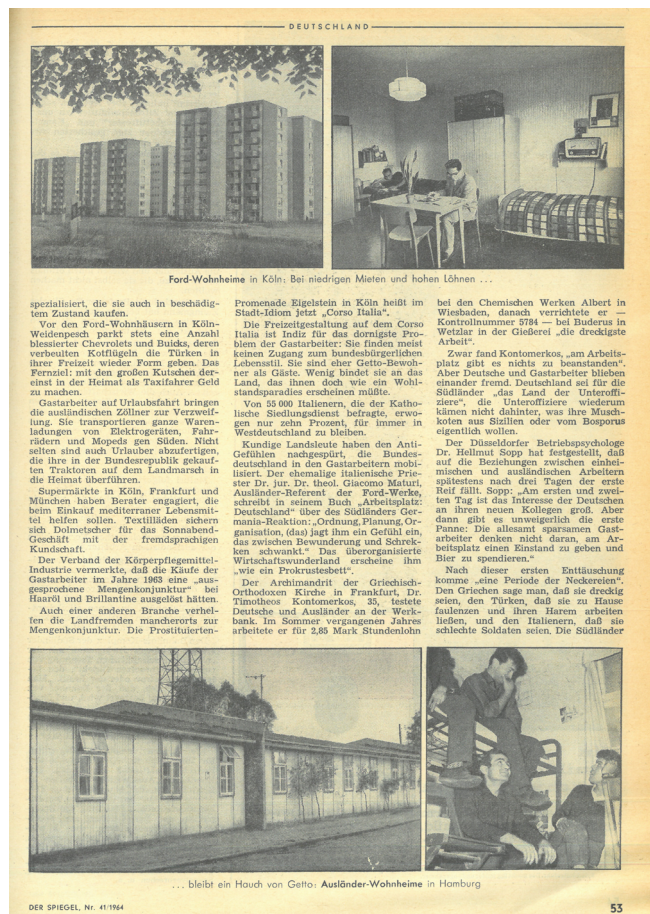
DEUTSCHLAND

Ford-Wohnheime in Köln: Bei niedrigen Mieten und hohen Löhnen ...

spezialisiert, die sie auch in beschädigtem Zustand kaufen.

Vor den Ford-Wohnhäusern in Köln-Weidenpesch parkt stets eine Anzahl blessierter Chevrolets und Buicks, deren verbeulten Kotflügeln die Türken in ihrer Freizeit wieder Form geben. Das Fernziel: mit den großen Kutschen dereinst in der Heimat als Taxifahrer Geld zu machen.

Gastarbeiter auf Urlaubsfahrt bringen die ausländischen Zöllner zur Verzweiflung. Sie transportieren ganze Warenladungen von Elektrogeräten, Fahrrädern und Mopeds gen Süden. Nicht selten sind auch Urlauber abzufertigen, die ihre in der Bundesrepublik gekauften Traktoren auf dem Landmarsch in die Heimat überführen.

Supermärkte in Köln, Frankfurt und München haben Berater engagiert, die beim Einkauf mediterraner Lebensmittel helfen sollen. Textilläden sichern sich Dolmetscher für das Sonnabend-Geschäft mit der fremdsprachigen Kundschaft.

Der Verband der Körperpflegemittel-Industrie vermerkte, daß die Käufe der Gastarbeiter im Jahre 1963 eine „ausgesprochene Mengenkonjunktur" bei Haaröl und Brillantine ausgelöst hätten.

Auch einer anderen Branche verhelfen die Landfremden mancherorts zur Mengenkonjunktur. Die Prostituierten-Promenade Eigelstein in Köln heißt im Stadt-Idiom jetzt „Corso Italia".

Die Freizeitgestaltung auf dem Corso Italia ist Indiz für das dornigste Problem der Gastarbeiter: Sie finden meist keinen Zugang zum bundesbürgerlichen Lebensstil. Sie sind eher Getto-Bewohner als Gäste. Wenig bindet sie an das Land, das ihnen doch wie ein Wohlstandsparadies erscheinen müßte.

Von 55 000 Italienern, die der Katholische Siedlungsdienst befragte, erwogen nur zehn Prozent, für immer in Westdeutschland zu bleiben.

Kundige Landsleute haben den Anti-Gefühlen nachgespürt, die Bundesdeutschland in den Gastarbeitern mobilisiert. Der ehemalige italienische Priester Dr. jur. Dr. theol. Giacomo Maturi, Ausländer-Referent der Ford-Werke, schreibt in seinem Buch „Arbeitsplatz: Deutschland" über des Südländers Germania-Reaktion: „Ordnung, Planung, Organisation, (das) jagt ihm ein Gefühl ein, das zwischen Bewunderung und Schrecken schwankt." Das überorganisierte Wirtschaftswunderland erscheine ihm „wie ein Prokrustesbett".

Der Archimandrit der Griechisch-Orthodoxen Kirche in Frankfurt, Dr. Timotheos Kontomerkos, 35, testete Deutsche und Ausländer an der Werkbank. Im Sommer vergangenen Jahres arbeitete er für 2,85 Mark Stundenlohn bei den Chemischen Werken Albert in Wiesbaden, danach verrichtete er — Kontrollnummer 5784 — bei Buderus in Wetzlar in der Gießerei „die dreckigste Arbeit".

Zwar fand Kontomerkos, „am Arbeitsplatz gibt es nichts zu beanstanden". Aber Deutsche und Gastarbeiter blieben einander fremd. Deutschland sei für die Südländer „das Land der Unteroffiziere", die Unteroffiziere wiederum kämen nicht dahinter, was ihre Muschkoten aus Sizilien oder vom Bosporus eigentlich wollen.

Der Düsseldorfer Betriebspsychologe Dr. Hellmut Sopp hat festgestellt, daß auf die Beziehungen zwischen einheimischen und ausländischen Arbeitern spätestens nach drei Tagen der erste Reif fällt. Sopp: „Am ersten und zweiten Tag ist das Interesse der Deutschen an ihren neuen Kollegen groß. Aber dann gibt es unweigerlich die erste Panne: Die allesamt sparsamen Gastarbeiter denken nicht daran, am Arbeitsplatz einen Einstand zu geben und Bier zu spendieren."

Nach dieser ersten Enttäuschung komme „eine Periode der Neckereien". Den Griechen sage man, daß sie dreckig seien, den Türken, daß sie zu Hause faulenzen und ihren Harem arbeiten ließen, und den Italienern, daß sie schlechte Soldaten seien. Die Südländer

... bleibt ein Hauch von Getto: Ausländer-Wohnheime in Hamburg

DER SPIEGEL, Nr. 41/1964

53